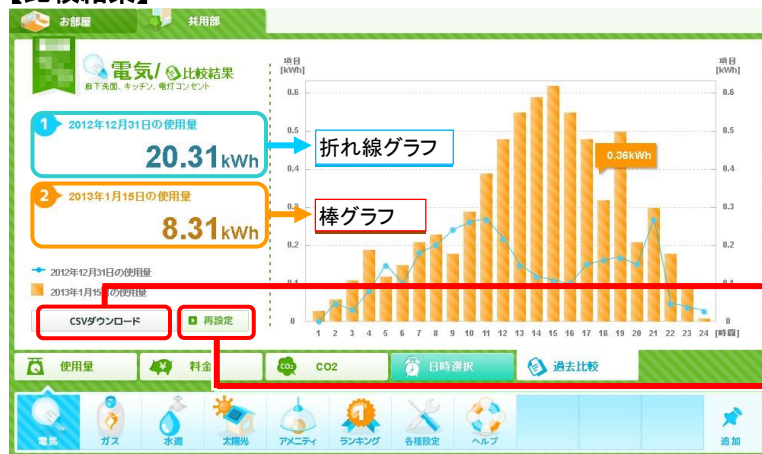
お部屋
共用部

電気/比較結果
廊下洗面、キッチン、電灯コンセント

1 2012年12月31日の使用量
20.31kWh

2 2013年1月15日の使用量
8.31kWh

折れ線グラフ
棒グラフ

2012年12月31日の使用量
2013年1月15日の使用量

CSVダウンロード
再設定

項目 [kWh]
0.6
0.5
0.4
0.3
0.2
0.1
0

項目 [kWh]
0.6
0.5
0.4
0.3
0.2
0.1
0

0.36kWh

1 2 3 4 5 6 7 8 9 10 11 12 13 14 15 16 17 18 19 20 21 22 23 24 [時刻]

使用量
料金
CO2
日時選択
過去比較

電気
ガス
水道
太陽光
アメニティ
ランキング
各種設定
ヘルプ
追加